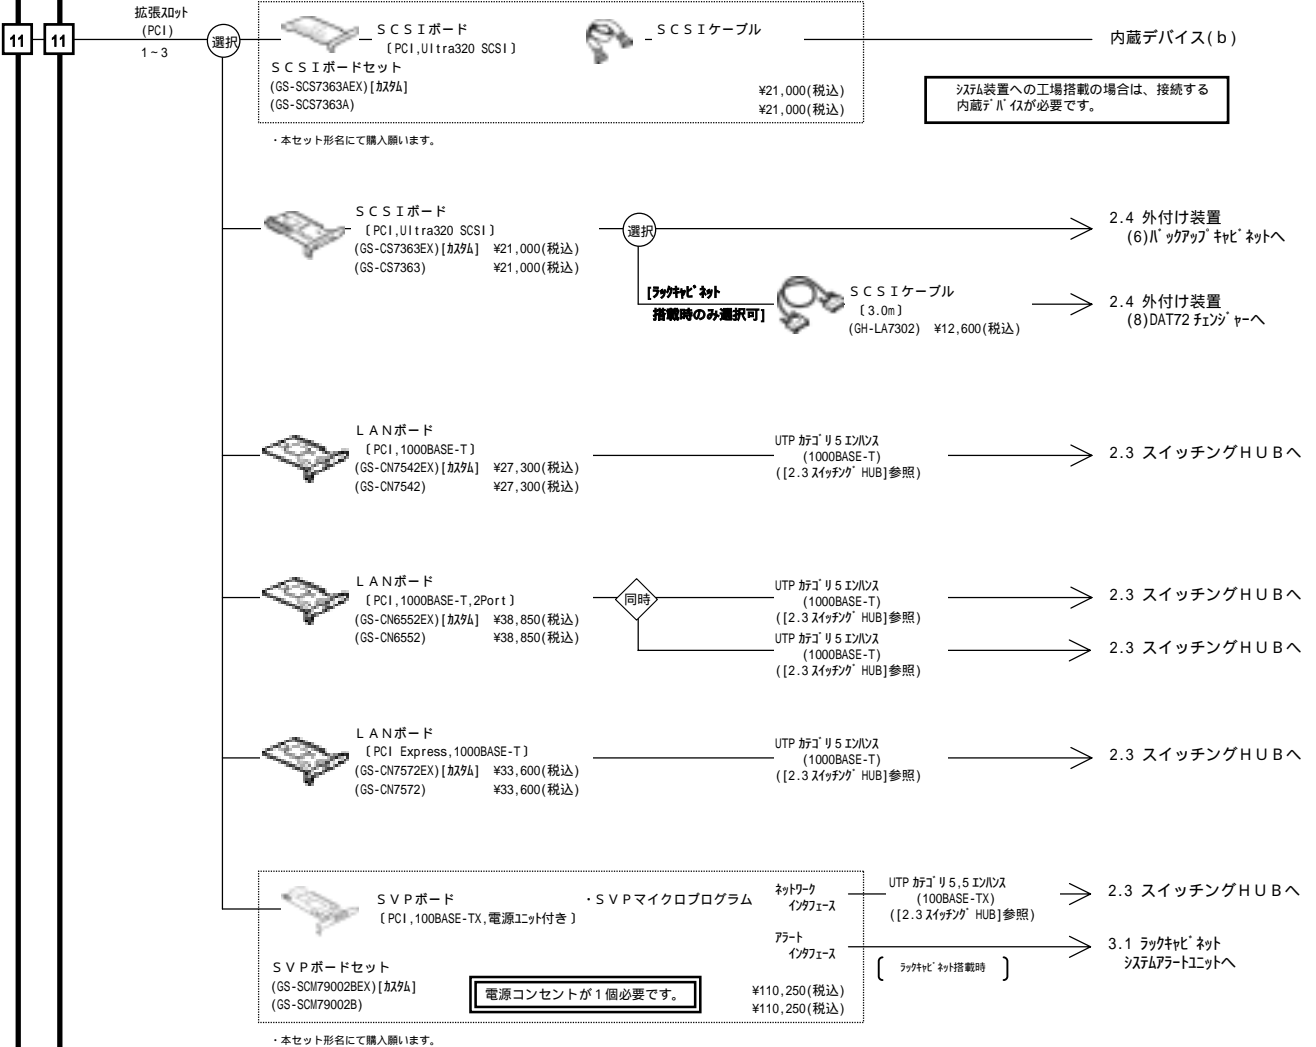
11 11

拡張ｽﾛｯﾄ
(PCI)
1～3

選択

ＳＣＳＩボード
〔PCI,Ultra320 SCSI〕

ＳＣＳＩケーブル

内蔵デバイス(ｂ)

ＳＣＳＩボードセット
(GS-SCS7363AEX)[ｶｽﾀﾑ] ¥21,000(税込)
(GS-SCS7363A) ¥21,000(税込)

ｼｽﾃﾑ装置への工場搭載の場合は、接続する内蔵ﾃﾞﾊﾞｲｽが必要です。

・本セット形名にて購入願います。

ＳＣＳＩボード
〔PCI,Ultra320 SCSI〕
(GS-CS7363EX)[ｶｽﾀﾑ] ¥21,000(税込)
(GS-CS7363) ¥21,000(税込)

選択

2.4 外付け装置
(6)ﾊﾞｯｸｱｯﾌﾟｷｬﾋﾞﾈｯﾄへ

[ﾗｯｸｷｬﾋﾞﾈｯﾄ
搭載時のみ選択可]

ＳＣＳＩケーブル
〔3.0m〕
(GH-LA7302) ¥12,600(税込)

2.4 外付け装置
(8)DAT72 ﾁｪﾝｼﾞｬｰへ

ＬＡＮボード
〔PCI,1000BASE-T〕
(GS-CN7542EX)[ｶｽﾀﾑ] ¥27,300(税込)
(GS-CN7542) ¥27,300(税込)

UTP ｶﾃｺﾞﾘ5ｴﾝﾊﾝｽ
(1000BASE-T)
([2.3ｽｲｯﾁﾝｸﾞHUB]参照)

2.3 スイッチングＨＵＢへ

ＬＡＮボード
〔PCI,1000BASE-T,2Port〕
(GS-CN6552EX)[ｶｽﾀﾑ] ¥38,850(税込)
(GS-CN6552) ¥38,850(税込)

同時

UTP ｶﾃｺﾞﾘ5ｴﾝﾊﾝｽ
(1000BASE-T)
([2.3ｽｲｯﾁﾝｸﾞHUB]参照)

2.3 スイッチングＨＵＢへ

UTP ｶﾃｺﾞﾘ5ｴﾝﾊﾝｽ
(1000BASE-T)
([2.3ｽｲｯﾁﾝｸﾞHUB]参照)

2.3 スイッチングＨＵＢへ

ＬＡＮボード
〔PCI Express,1000BASE-T〕
(GS-CN7572EX)[ｶｽﾀﾑ] ¥33,600(税込)
(GS-CN7572) ¥33,600(税込)

UTP ｶﾃｺﾞﾘ5ｴﾝﾊﾝｽ
(1000BASE-T)
([2.3ｽｲｯﾁﾝｸﾞHUB]参照)

2.3 スイッチングＨＵＢへ

ＳＶＰボード
〔PCI,100BASE-TX,電源ﾕﾆｯﾄ付き〕

・ＳＶＰマイクロプログラム

ﾈｯﾄﾜｰｸ
ｲﾝﾀﾌｪｰｽ

UTP ｶﾃｺﾞﾘ5,5ｴﾝﾊﾝｽ
(100BASE-TX)
([2.3ｽｲｯﾁﾝｸﾞHUB]参照)

2.3 スイッチングＨＵＢへ

ｱﾗｰﾄ
ｲﾝﾀﾌｪｰｽ

[ ﾗｯｸｷｬﾋﾞﾈｯﾄ搭載時 ]

3.1 ﾗｯｸｷｬﾋﾞﾈｯﾄ
ｼｽﾃﾑｱﾗｰﾄﾕﾆｯﾄへ

ＳＶＰボードセット
(GS-SCM79002BEX)[ｶｽﾀﾑ] ¥110,250(税込)
(GS-SCM79002B) ¥110,250(税込)

電源コンセントが１個必要です。

・本セット形名にて購入願います。